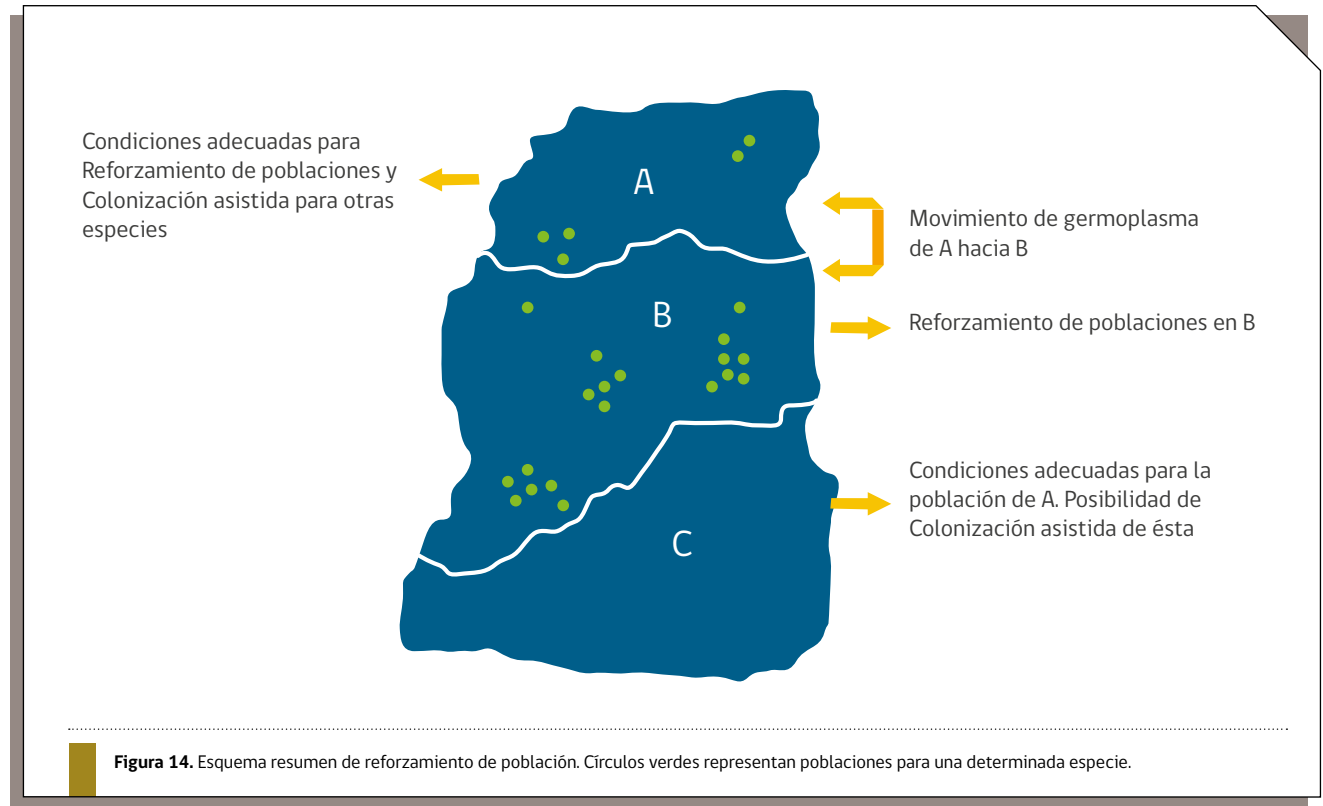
Condiciones adecuadas para Reforzamiento de poblaciones y Colonización asistida para otras especies

A

B

C

Movimiento de germoplasma de A hacia B

Reforzamiento de poblaciones en B

Condiciones adecuadas para la población de A. Posibilidad de Colonización asistida de ésta

**Figura 14.** Esquema resumen de reforzamiento de población. Círculos verdes representan poblaciones para una determinada especie.